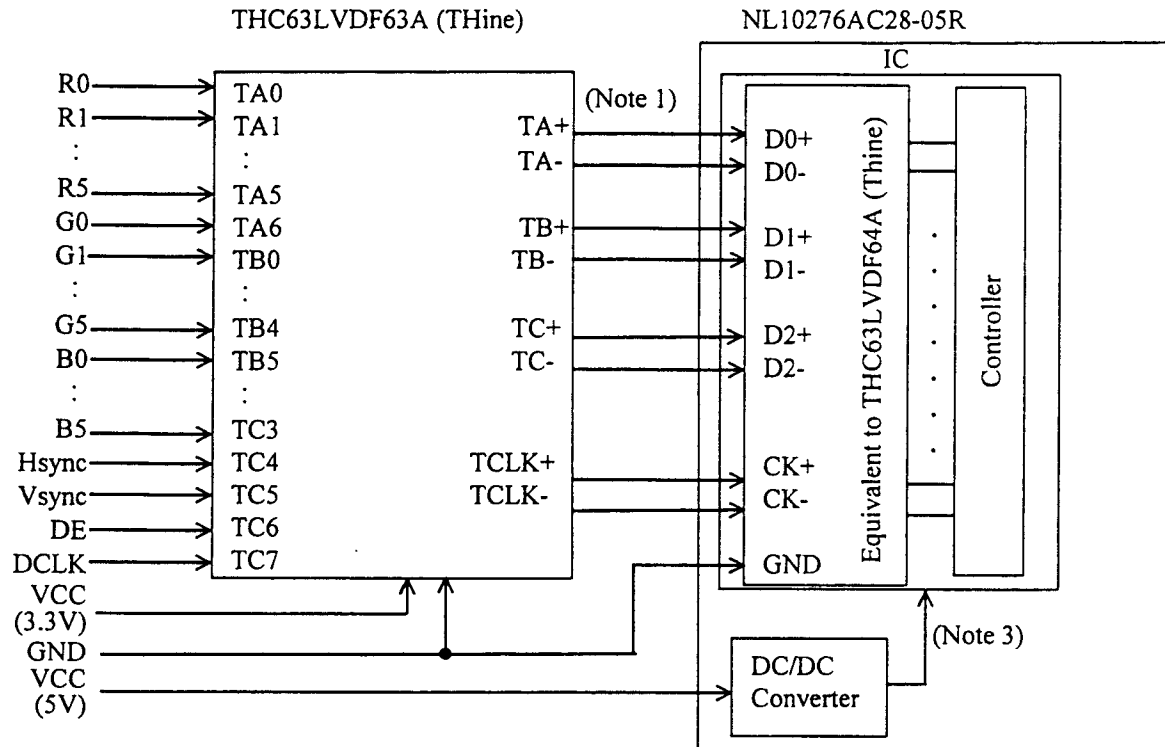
THC63LVDF63A (THine)

NL10276AC28-05R

IC

R0
R1
:
R5
G0
G1
:
G5
B0
:
B5
Hsync
Vsync
DE
DCLK
VCC
(3.3V)
GND
VCC
(5V)

TA0
TA1
:
TA5
TA6
TB0
:
TB4
TB5
:
TC3
TC4
TC5
TC6
TC7

(Note 1)

TA+
TA-
TB+
TB-
TC+
TC-
TCLK+
TCLK-

D0+
D0-
D1+
D1-
D2+
D2-
CK+
CK-
GND

Equivalent to THC63LVDF64A (Thine)

Controller

(Note 3)

DC/DC
Converter